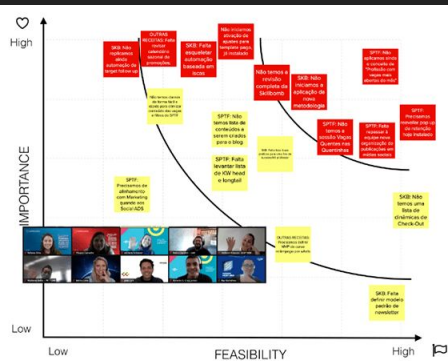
High

SKB: Não replicamos ainda automação de target follow up

OUTRAS RECEITAS: Falta revisar calendário sazonal de promoções

SKB: Falta esqueletar automação baseada em locais

Não iniciamos alocação de tasks para template para pi instalado

SPTF: Não aplicamos ainda o conceito de "Proteção com regras mais abertas do mês"

Não temos a revisão completa de Skillcomb

SKB: Não iniciamos a aplicação da nova metodologia

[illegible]

SPTF: Não temos lista de conteúdos a serem criados para o blog

SPTF: Não temos a revisão Vagas Quentes nas Quentinhas

SPTF: Falta reassear a equipe com organização de publicações em outros setores

SPTF: Precisamos revisar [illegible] da rotação Vale Instalado

SPTF: Falta levantar lista de KW head e longtail

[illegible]

IMPORTANCE

SPTF: Precisamos de alinhamento com Marketing quanto aos Social ADS

SKB: Não temos uma lista de dinâmicas de Check-Out

OUTRAS RECEITAS: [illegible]

SKB: Falta definir modelo padrão de newsletter

Low

Low

FEASIBILITY

High